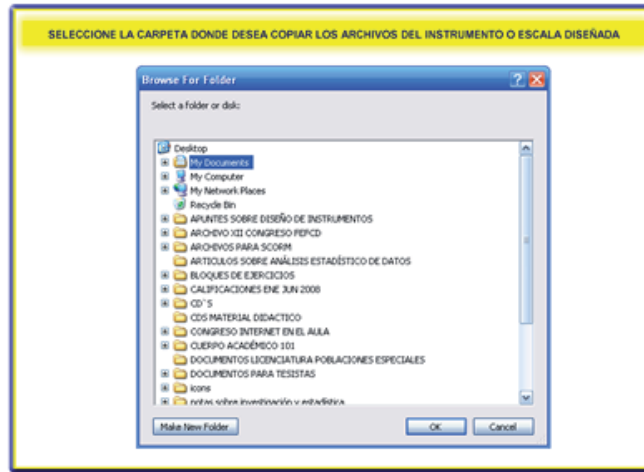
SELECCIONE LA CARPETA DONDE DESEA COPIAR LOS ARCHIVOS DEL INSTRUMENTO O ESCALA DISEÑADA

Browse For Folder

?

Select a folder or disk:

Desktop
My Documents
My Computer
My Network Places
Recycle Bin
APUNTES SOBRE DISEÑO DE INSTRUMENTOS
ARCHIVO XII CONGRESO FEPCD
ARCHIVOS PARA SCORM
ARTICULOS SOBRE ANÁLISIS ESTADÍSTICO DE DATOS
BLOQUES DE EJERCICIOS
CALIFICACIONES ENE JUN 2008
CD`S
CDS MATERIAL DIDACTICO
CONGRESO INTERNET EN EL AULA
CUERPO ACADÉMICO 101
DOCUMENTOS LICENCIATURA POBLACIONES ESPECIALES
DOCUMENTOS PARA TESISTAS
icons
notas sobre investigación y estadística

Make New Folder

OK

Cancel